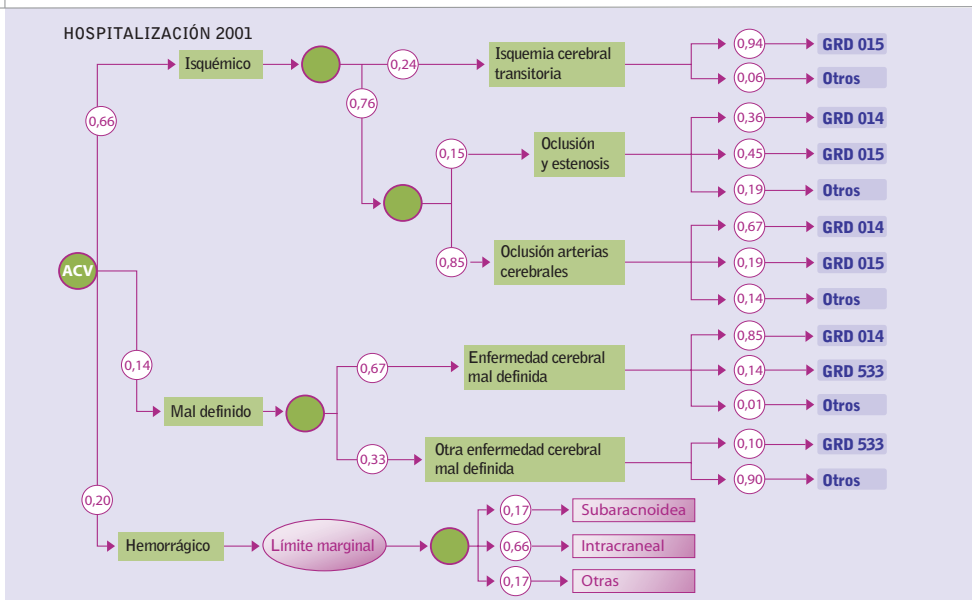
HOSPITALIZACIÓN 2001

ACV

0,66

Isquémico

0,24

Isquemia cerebral transitoria

0,94 GRD 015

0,06 Otros

0,76

0,15

Oclusión y estenosis

0,36 GRD 014

0,45 GRD 015

0,19 Otros

0,85

Oclusión arterias cerebrales

0,67 GRD 014

0,19 GRD 015

0,14 Otros

0,14

Mal definido

0,67

Enfermedad cerebral mal definida

0,85 GRD 014

0,14 GRD 533

0,01 Otros

0,33

Otra enfermedad cerebral mal definida

0,10 GRD 533

0,90 Otros

0,20

Hemorrágico

Límite marginal

0,17 Subaracnoidea

0,66 Intracraneal

0,17 Otras